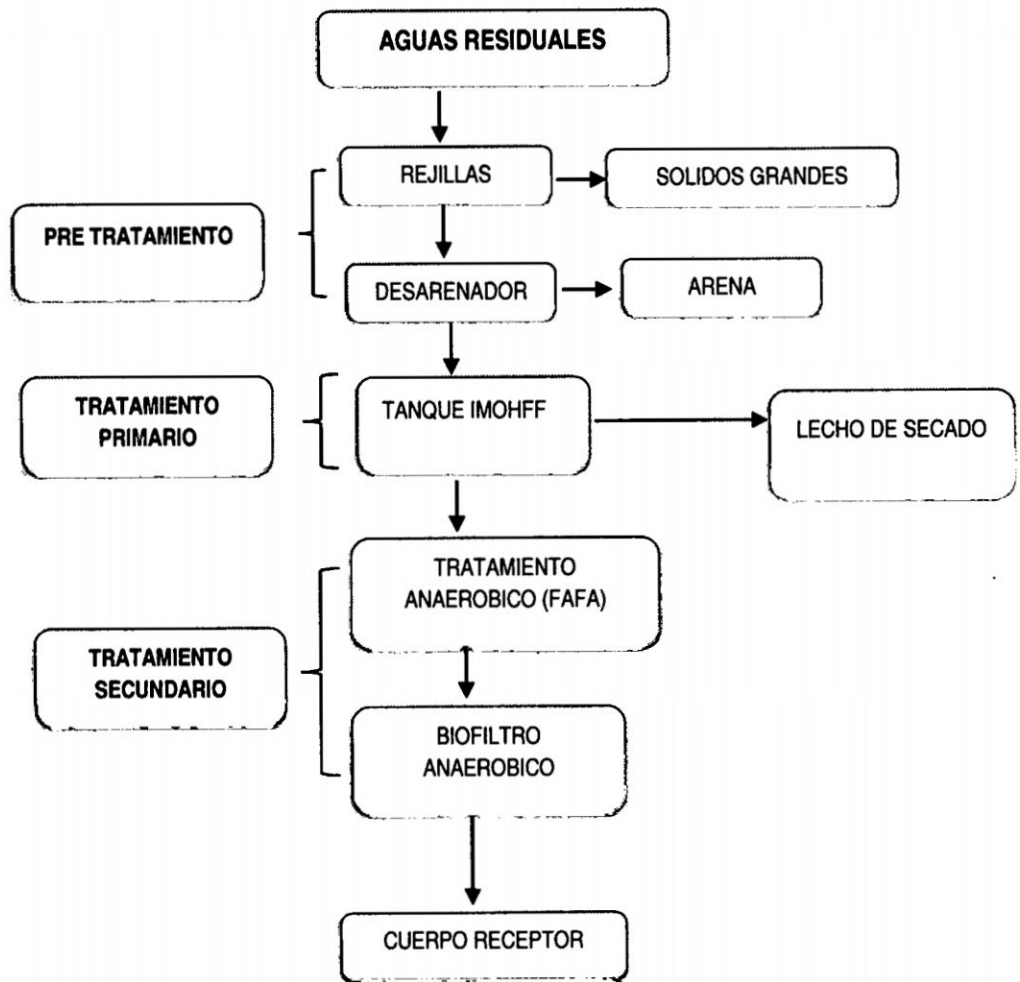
AGUAS RESIDUALES

PRE TRATAMIENTO

REJILLAS

SOLIDOS GRANDES

DESARENADOR

ARENA

TRATAMIENTO PRIMARIO

TANQUE IMOHFF

LECHO DE SECADO

TRATAMIENTO SECUNDARIO

TRATAMIENTO ANAEROBICO (FAFA)

BIOFILTRO ANAEROBICO

CUERPO RECEPTOR